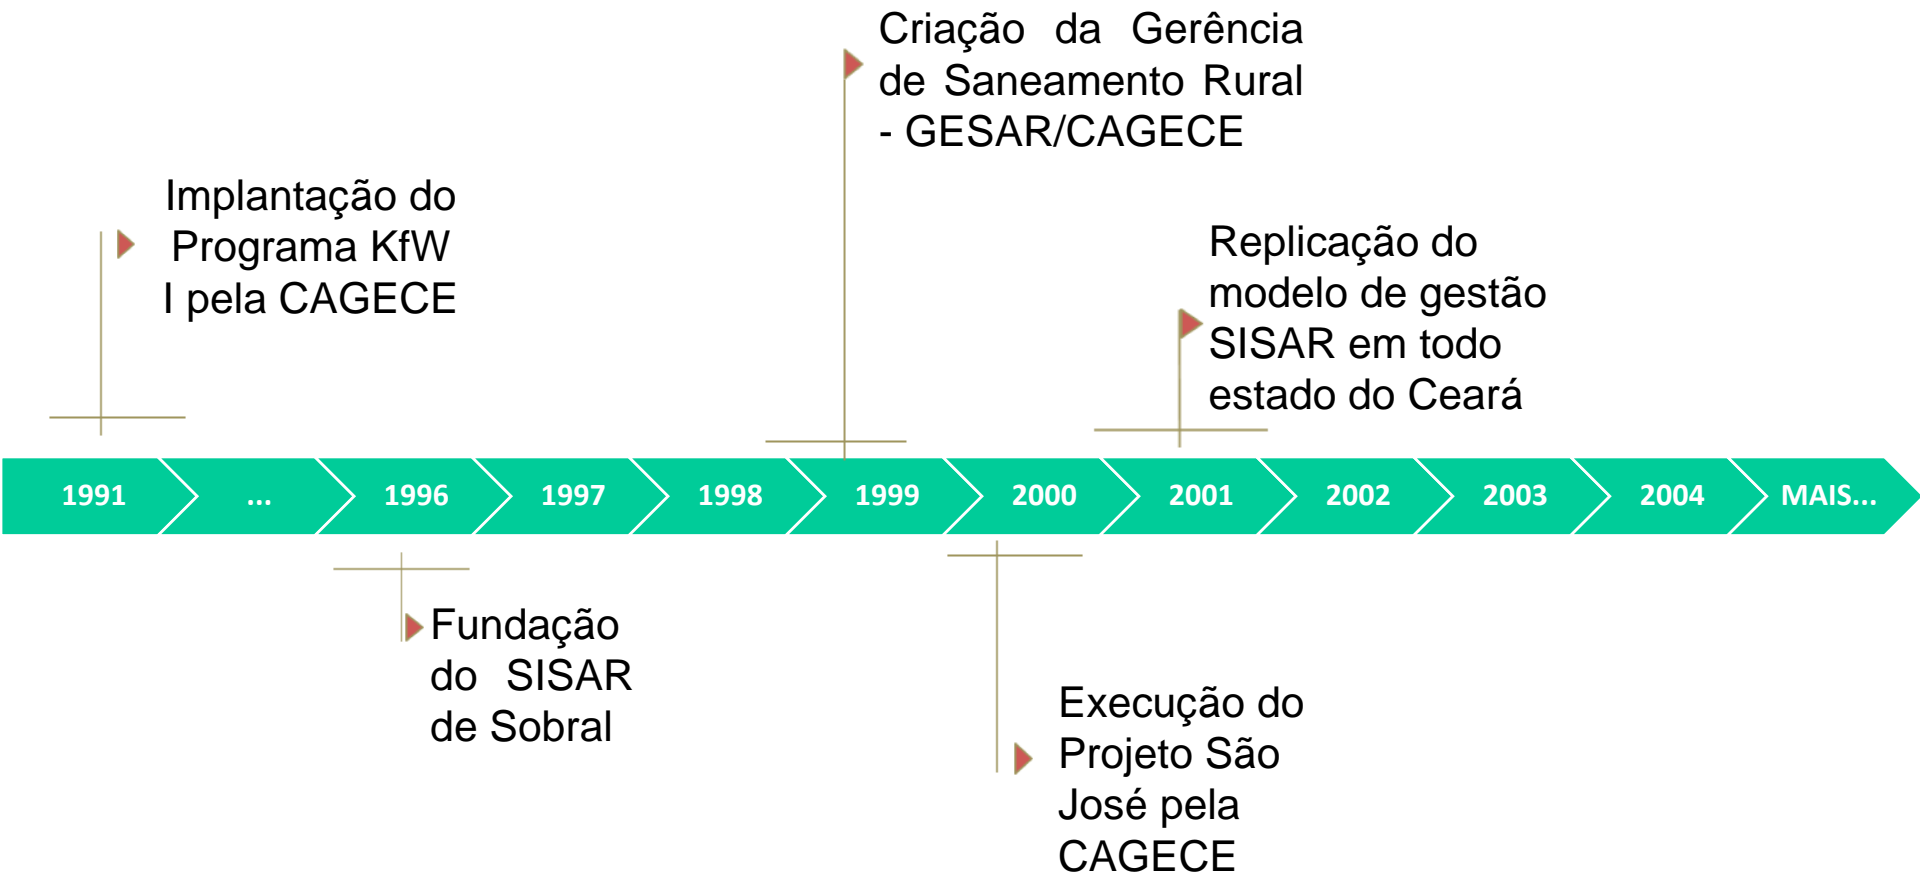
Criação da Gerência de Saneamento Rural - GESAR/CAGECE

Implantação do Programa KfW I pela CAGECE

Replicação do modelo de gestão SISAR em todo estado do Ceará

1991 ... 1996 1997 1998 1999 2000 2001 2002 2003 2004 MAIS...

Fundação do SISAR de Sobral

Execução do Projeto São José pela CAGECE